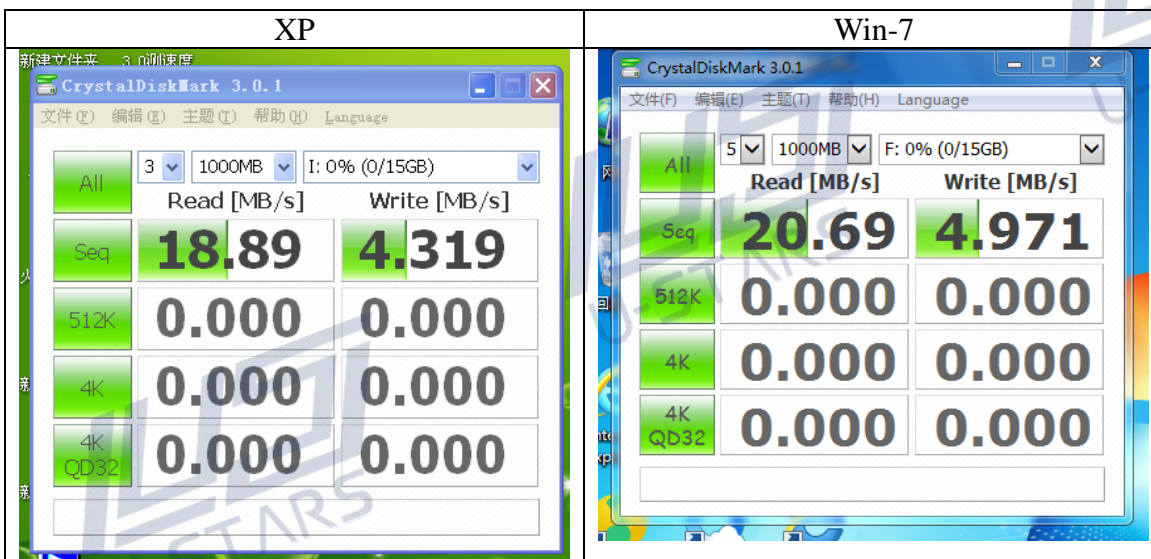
| XP | Win-7 |
|---|---|
| 新建文件夹 3.0测速度 CrystalDiskMark 3.0.1 文件(F) 编辑(E) 主题(T) 帮助(H) Language All 3 1000MB I: 0% (0/15GB) Read [MB/s] Write [MB/s] Seq 18.89 4.319 512K 0.000 0.000 4K 0.000 0.000 4K QD32 0.000 0.000 | CrystalDiskMark 3.0.1 文件(F) 编辑(E) 主题(T) 帮助(H) Language All 5 1000MB F: 0% (0/15GB) Read [MB/s] Write [MB/s] Seq 20.69 4.971 512K 0.000 0.000 4K 0.000 0.000 4K QD32 0.000 0.000 |

U-STARS